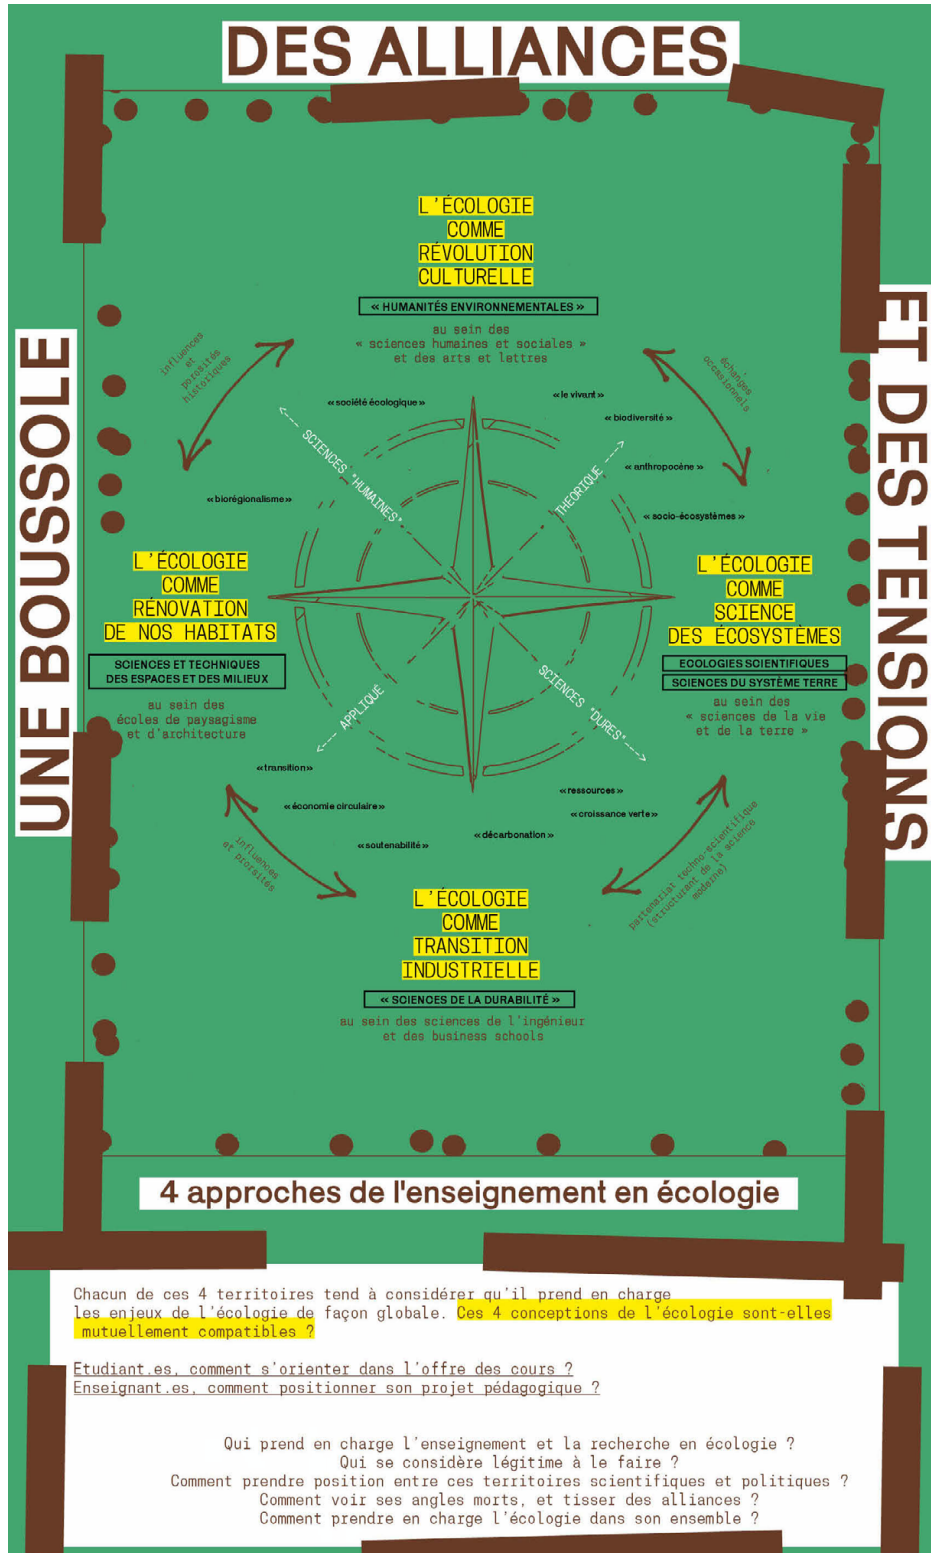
DES ALLIANCES

UNE BOUSSOLE

ET DES TENSIONS

L'ÉCOLOGIE COMME RÉVOLUTION CULTURELLE

« HUMANITÉS ENVIRONNEMENTALES »

au sein des « sciences humaines et sociales » et des arts et lettres

influences et porosités historiques

échanges occasionnels

« société écologique »

« le vivant »

« biodiversité »

« anthropocène »

« socio-écosystèmes »

« biorégionalisme »

SCIENCES "HUMAINES"

THÉORIQUE

L'ÉCOLOGIE COMME RÉNOVATION DE NOS HABITATS

SCIENCES ET TECHNIQUES DES ESPACES ET DES MILIEUX

au sein des écoles de paysagisme et d'architecture

L'ÉCOLOGIE COMME SCIENCE DES ÉCOSYSTÈMES

ECOLOGIES SCIENTIFIQUES

SCIENCES DU SYSTÈME TERRE

au sein des « sciences de la vie et de la terre »

APPLIQUÉ

SCIENCES "DURES"

« transition »

« économie circulaire »

« soutenabilité »

« décarbonation »

« ressources »

« croissance verte »

influences et porosités

partenariat techno-scientifique (structurant de la science moderne)

L'ÉCOLOGIE COMME TRANSITION INDUSTRIELLE

« SCIENCES DE LA DURABILITÉ »

au sein des sciences de l'ingénieur et des business schools

4 approches de l'enseignement en écologie

Chacun de ces 4 territoires tend à considérer qu'il prend en charge les enjeux de l'écologie de façon globale. Ces 4 conceptions de l'écologie sont-elles mutuellement compatibles ?

Etudiant.es, comment s'orienter dans l'offre des cours ?
Enseignant.es, comment positionner son projet pédagogique ?

Qui prend en charge l'enseignement et la recherche en écologie ?
Qui se considère légitime à le faire ?
Comment prendre position entre ces territoires scientifiques et politiques ?
Comment voir ses angles morts, et tisser des alliances ?
Comment prendre en charge l'écologie dans son ensemble ?